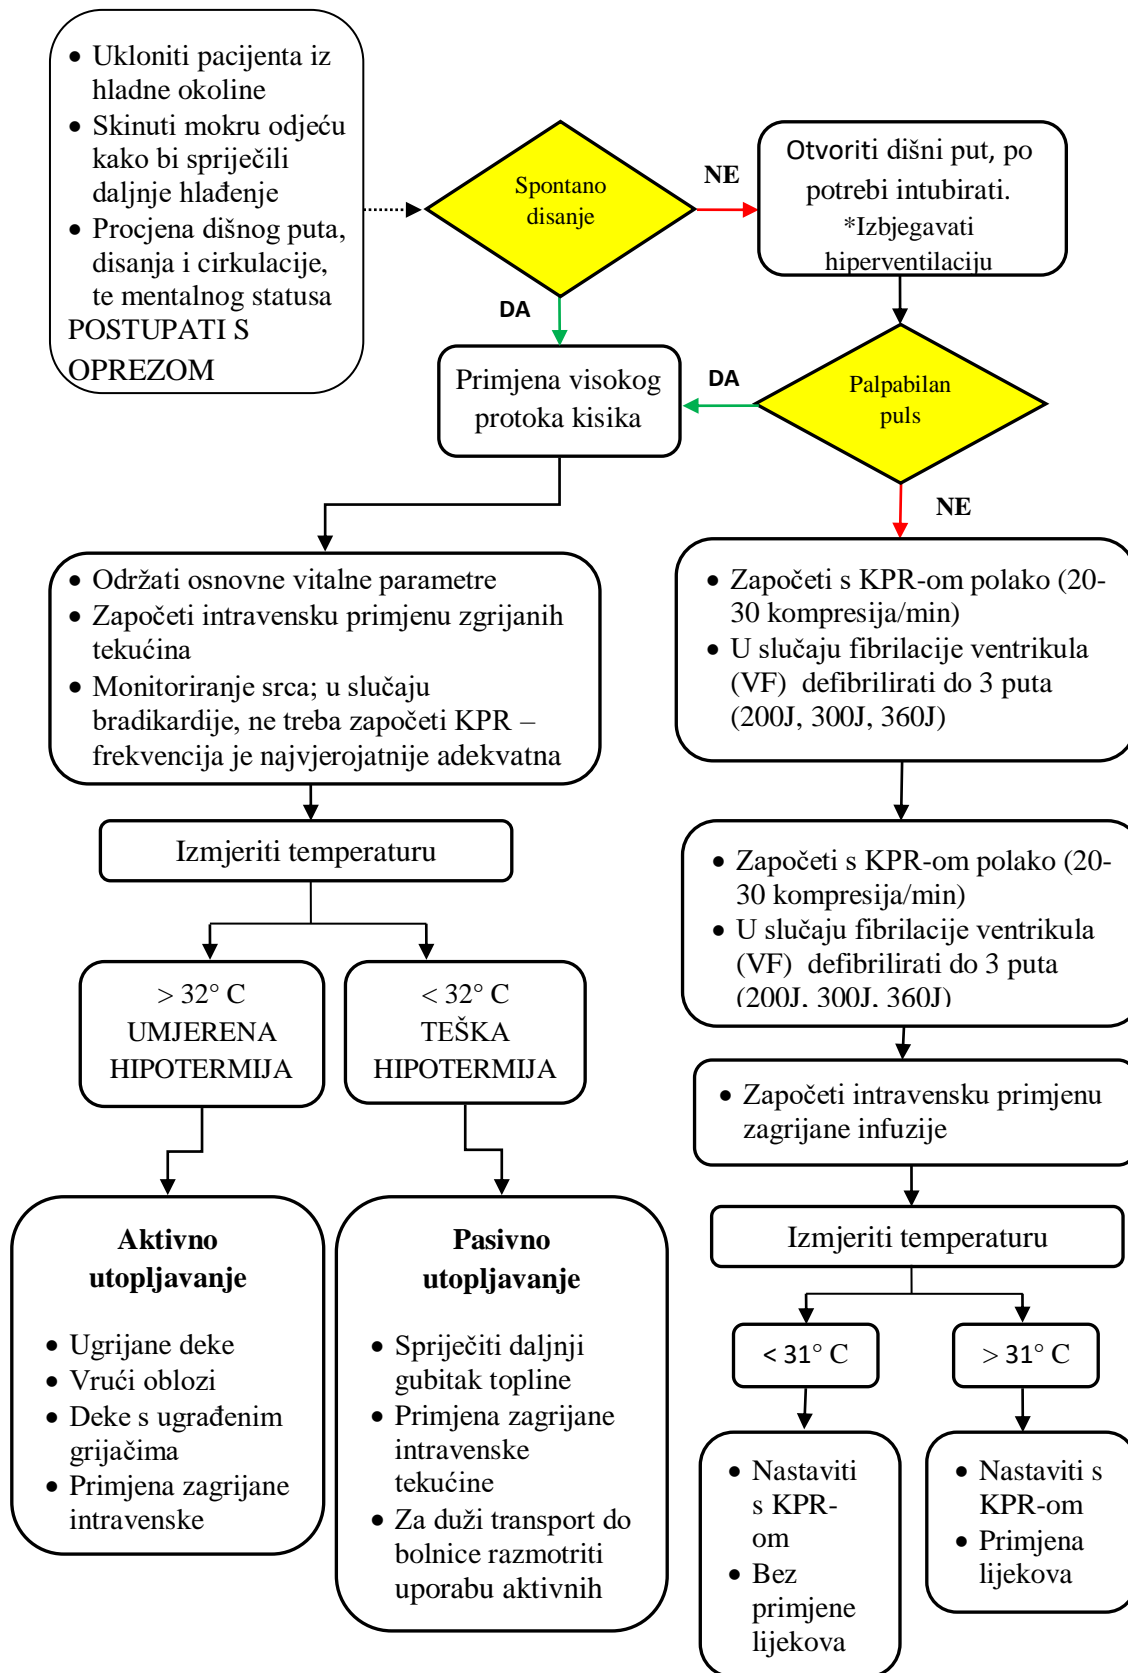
- Ukloniti pacijenta iz hladne okoline
- Skinuti mokru odjeću kako bi spriječili daljnje hlađenje
- Procjena dišnog puta, disanja i cirkulacije, te mentalnog statusa

POSTUPATI S OPREZOM

Spontano disanje

NE

Otvoriti dišni put, po potrebi intubirati.
*Izbjegavati hiperventilaciju

DA

Primjena visokog protoka kisika

DA

Palpabilan puls

NE

- Održati osnovne vitalne parametre
- Započeti intravensku primjenu zgrijanih tekućina
- Monitoriranje srca; u slučaju bradikardije, ne treba započeti KPR – frekvencija je najvjerojatnije adekvatna

- Započeti s KPR-om polako (20-30 kompresija/min)
- U slučaju fibrilacije ventrikula (VF) defibrilirati do 3 puta (200J, 300J, 360J)

Izmjeriti temperaturu

- Započeti s KPR-om polako (20-30 kompresija/min)
- U slučaju fibrilacije ventrikula (VF) defibrilirati do 3 puta (200J, 300J, 360J)

> 32° C
UMJERENA HIPOTERMIJA

< 32° C
TEŠKA HIPOTERMIJA

- Započeti intravensku primjenu zagrijane infuzije

Izmjeriti temperaturu

Aktivno utopljavanje

- Ugrijane deke
- Vrući oblozi
- Deke s ugrađenim grijačima
- Primjena zagrijane intravenske

Pasivno utopljavanje

- Spriječiti daljnji gubitak topline
- Primjena zagrijane intravenske tekućine
- Za duži transport do bolnice razmotriti uporabu aktivnih

< 31° C

> 31° C

- Nastaviti s KPR-om
- Bez primjene lijekova

- Nastaviti s KPR-om
- Primjena lijekova